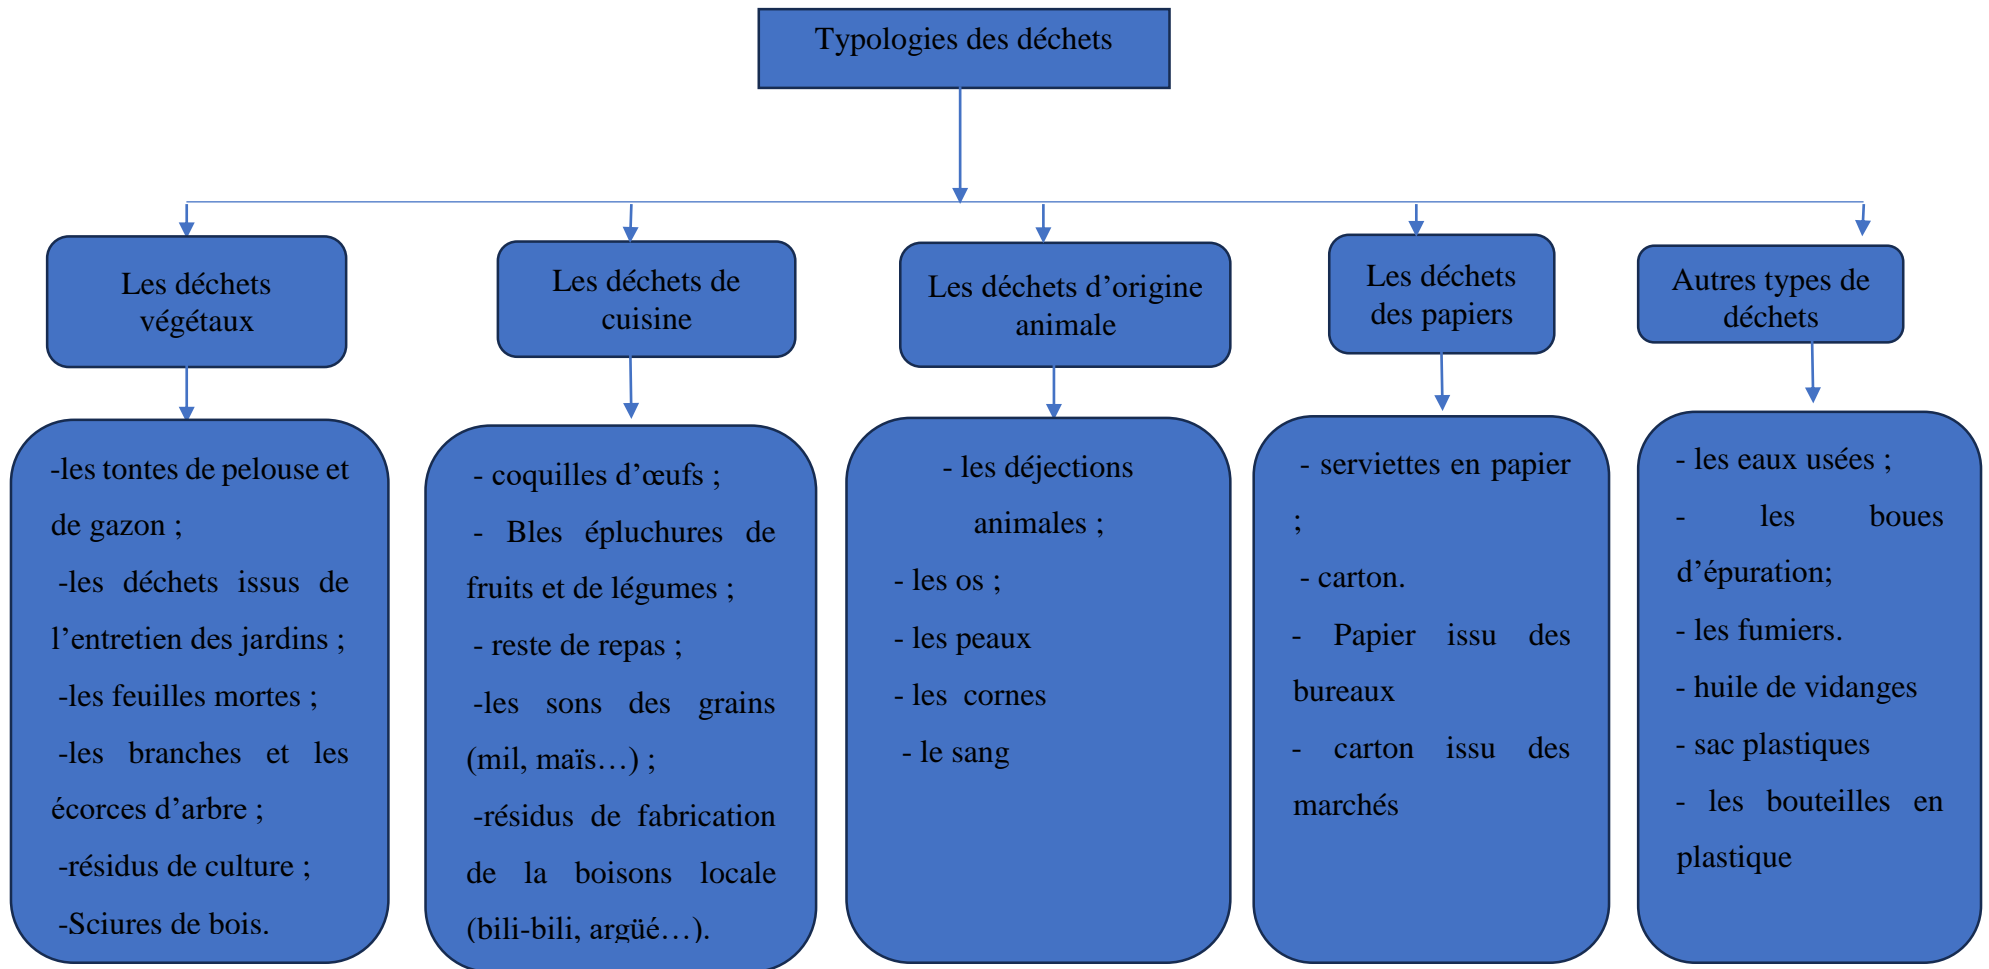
Typologies des déchets

Les déchets végétaux

-les tontes de pelouse et de gazon ;
-les déchets issus de l'entretien des jardins ;
-les feuilles mortes ;
-les branches et les écorces d'arbre ;
-résidus de culture ;
-Sciures de bois.

Les déchets de cuisine

- coquilles d'œufs ;
- Bles épluchures de fruits et de légumes ;
- reste de repas ;
-les sons des grains (mil, maïs…) ;
-résidus de fabrication de la boisons locale (bili-bili, argüé…).

Les déchets d'origine animale

- les déjections animales ;
- les os ;
- les peaux
- les cornes
- le sang

Les déchets des papiers

- serviettes en papier ;
- carton.
- Papier issu des bureaux
- carton issu des marchés

Autres types de déchets

- les eaux usées ;
- les boues d'épuration;
- les fumiers.
- huile de vidanges
- sac plastiques
- les bouteilles en plastique